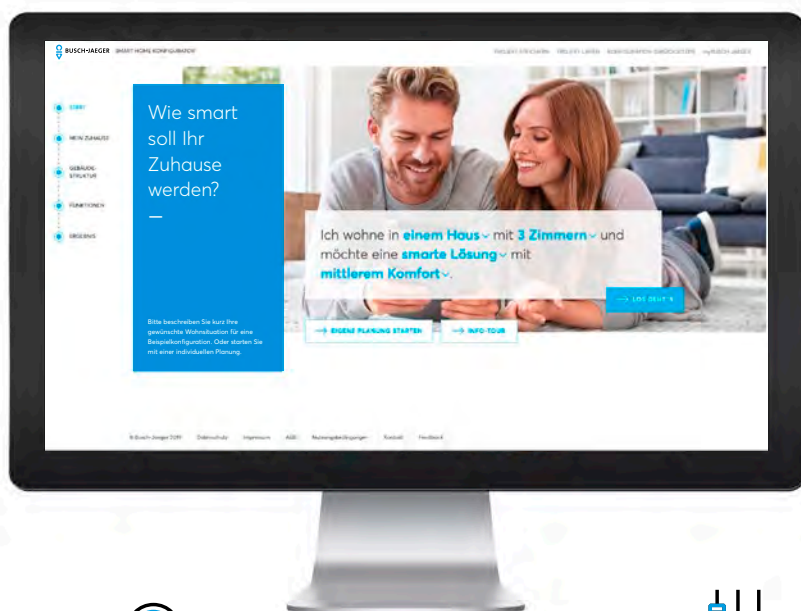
BUSCH-JAEGER SMART HOME KONFIGURATOR

PROJEKT SPEICHERN PROJEKT LADEN KONFIGURATOREN ÜBERSICHT myBUSCH-JAEGER

START

MEIN ZUHAUSE

GEBÄUDE-STRUKTUR

FUNKTIONEN

ERGEBNIS

Wie smart soll Ihr Zuhause werden?

—

Bitte beschreiben Sie kurz Ihre gewünschte Wohnsituation für eine Beispielkonfiguration. Oder starten Sie mit einer individuellen Planung.

Ich wohne in einem Haus mit 3 Zimmern und möchte eine smarte Lösung mit mittlerem Komfort.

→ LOS GEHT'S

→ EIGENE PLANUNG STARTEN

→ INFO-TOUR

© Busch-Jaeger 2019 Datenschutz Impressum AGB Nutzungsbedingungen Kontakt Feedback